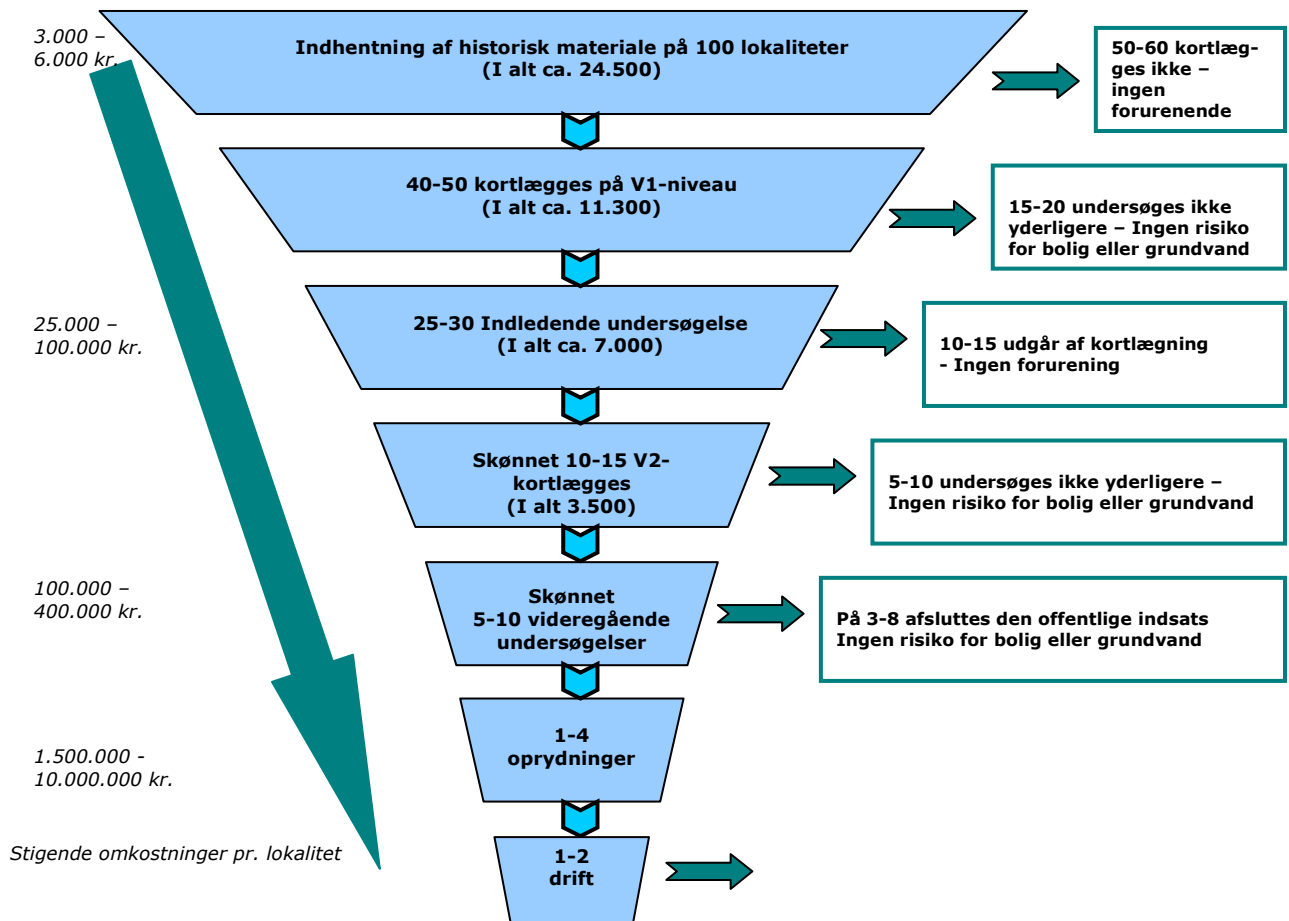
3.000 – 6.000 kr.

Indhentning af historisk materiale på 100 lokaliteter
(I alt ca. 24.500)

50-60 kortlægges ikke – ingen forurenende

40-50 kortlægges på V1-niveau
(I alt ca. 11.300)

15-20 undersøges ikke yderligere – Ingen risiko for bolig eller grundvand

25.000 – 100.000 kr.

25-30 Indledende undersøgelse
(I alt ca. 7.000)

10-15 udgår af kortlægning
- Ingen forurening

Skønnet 10-15 V2-kortlægges
(I alt 3.500)

5-10 undersøges ikke yderligere –
Ingen risiko for bolig eller grundvand

100.000 – 400.000 kr.

Skønnet
5-10 videregående undersøgelser

På 3-8 afsluttes den offentlige indsats
Ingen risiko for bolig eller grundvand

1.500.000 - 10.000.000 kr.

1-4
oprydninger

Stigende omkostninger pr. lokalitet

1-2
drift